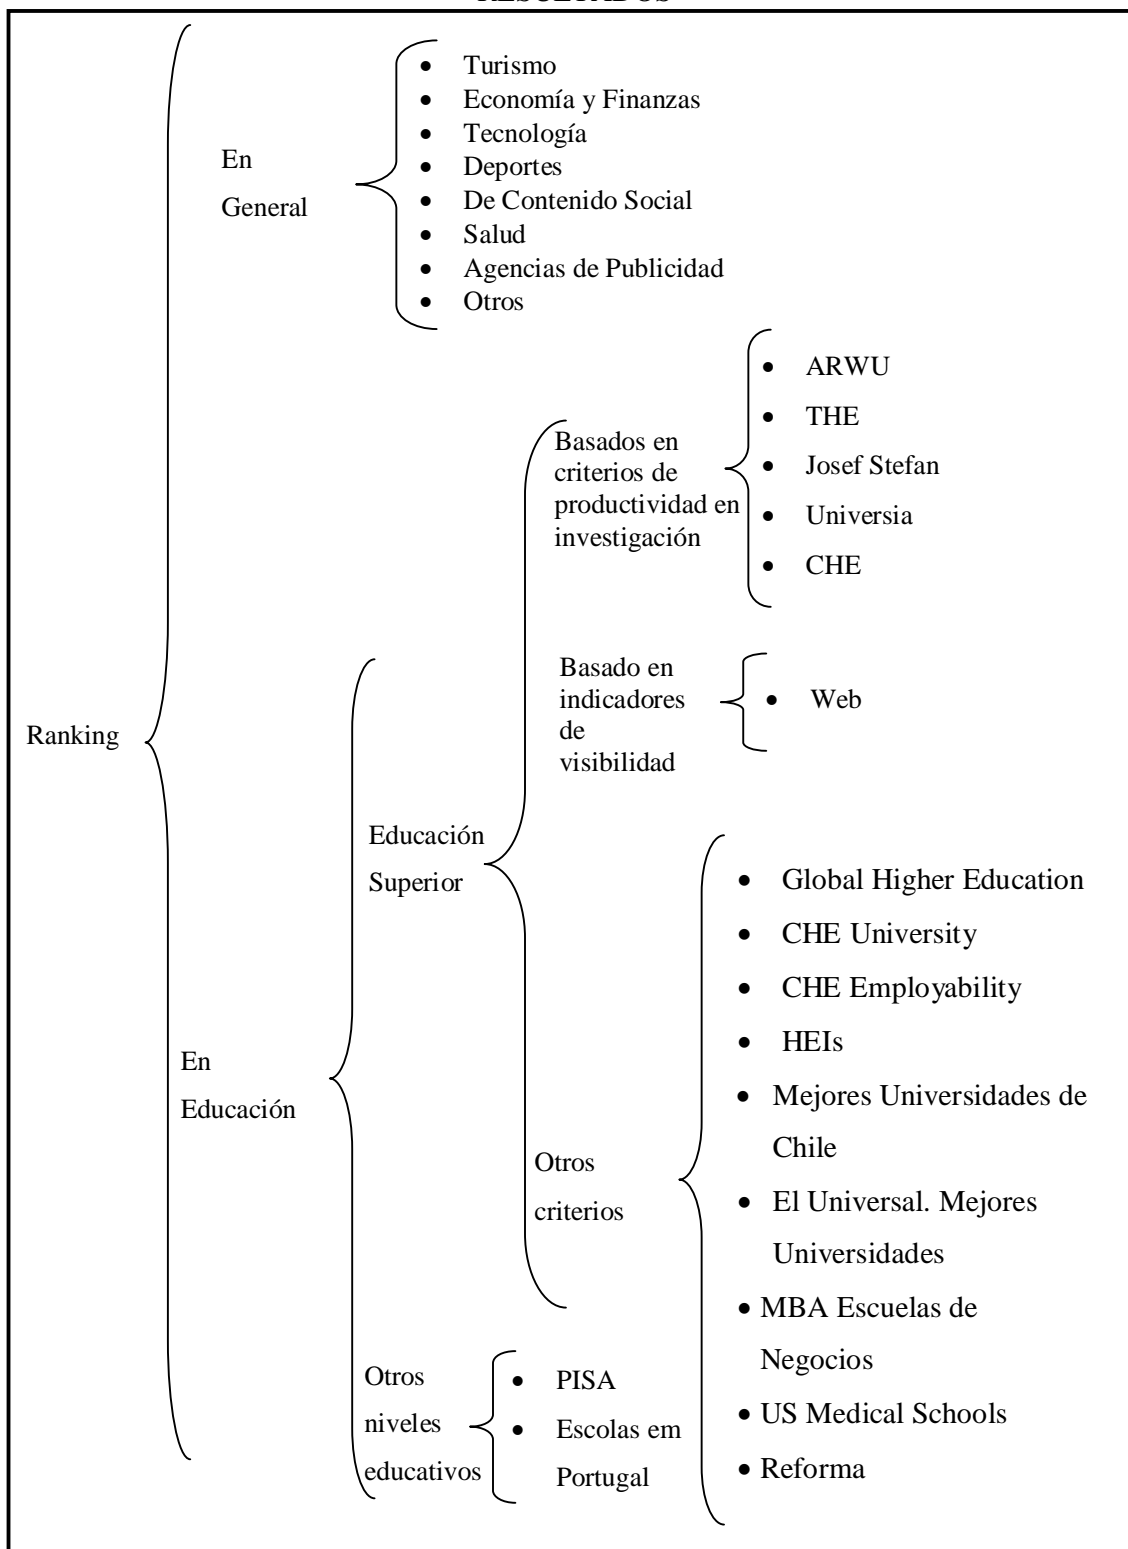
RESULTADOS

Ranking

En General

- Turismo
- Economía y Finanzas
- Tecnología
- Deportes
- De Contenido Social
- Salud
- Agencias de Publicidad
- Otros

En Educación

Educación Superior

Basados en criterios de productividad en investigación

- ARWU
- THE
- Josef Stefan
- Universia
- CHE

Basado en indicadores de visibilidad

- Web

Otros criterios

- Global Higher Education
- CHE University
- CHE Employability
- HEIs
- Mejores Universidades de Chile
- El Universal. Mejores Universidades
- MBA Escuelas de Negocios
- US Medical Schools
- Reforma

Otros niveles educativos

- PISA
- Escolas em Portugal